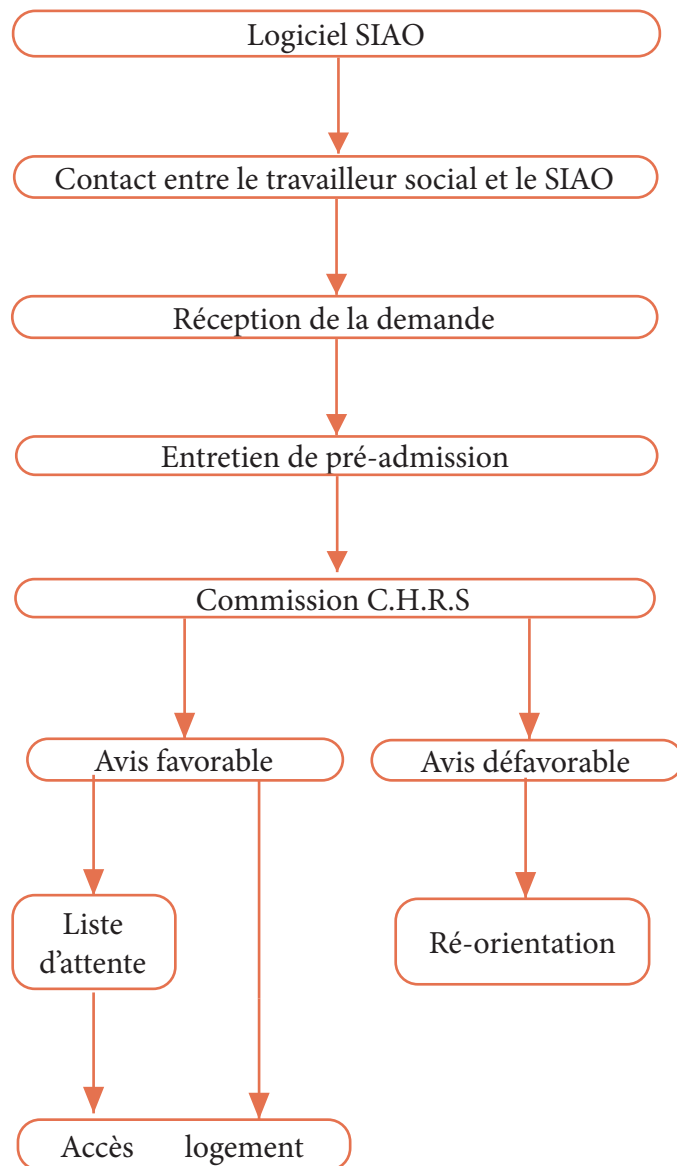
Logiciel SIAO

Contact entre le travailleur social et le SIAO

Réception de la demande

Entretien de pré-admission

Commission C.H.R.S

Avis favorable

Avis défavorable

Liste d’attente

Ré-orientation

Accès logement